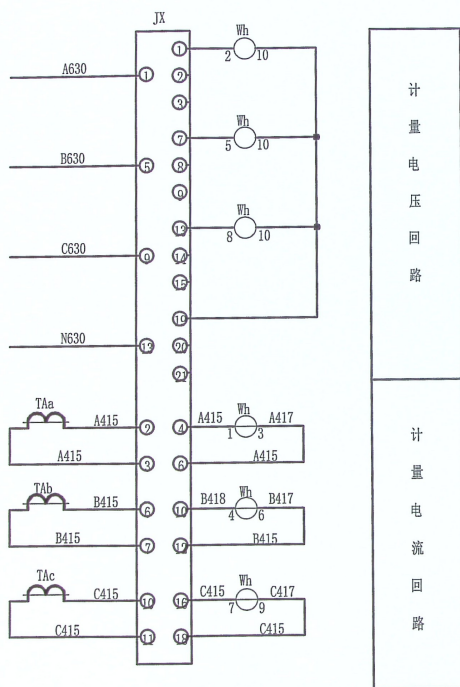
JX

Wh
2 10

A630 1 1 2 3

Wh
5 10

B630 5 7 8 9

Wh
8 10

C630 9 13 14 15

19

N630 13 20 21

TAa
A415 2 4 A415 Wh A417
1 3
A415 3 6 A415

TAb
B415 6 10 B418 Wh B417
4 6
B415 7 12 B415

TAc
C415 10 16 C415 Wh C417
7 9
C415 11 18 C415

计
量
电
压
回
路

计
量
电
流
回
路